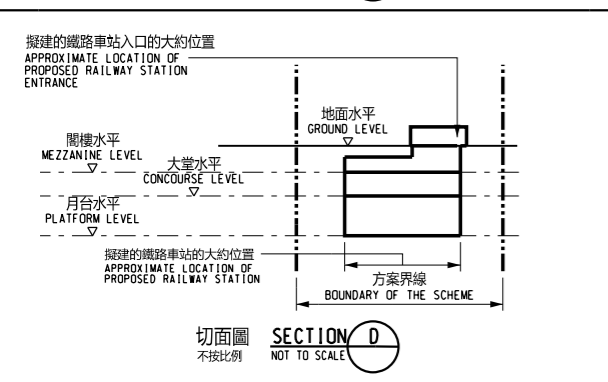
擬建的鐵路車站入口的大約位置
APPROXIMATE LOCATION OF PROPOSED RAILWAY STATION ENTRANCE

地面水平
GROUND LEVEL

閣樓水平
MEZZANINE LEVEL

大堂水平
CONCOURSE LEVEL

月台水平
PLATFORM LEVEL

擬建的鐵路車站的大約位置
APPROXIMATE LOCATION OF PROPOSED RAILWAY STATION

方案界線
BOUNDARY OF THE SCHEME

切面圖
不按比例
SECTION D
NOT TO SCALE